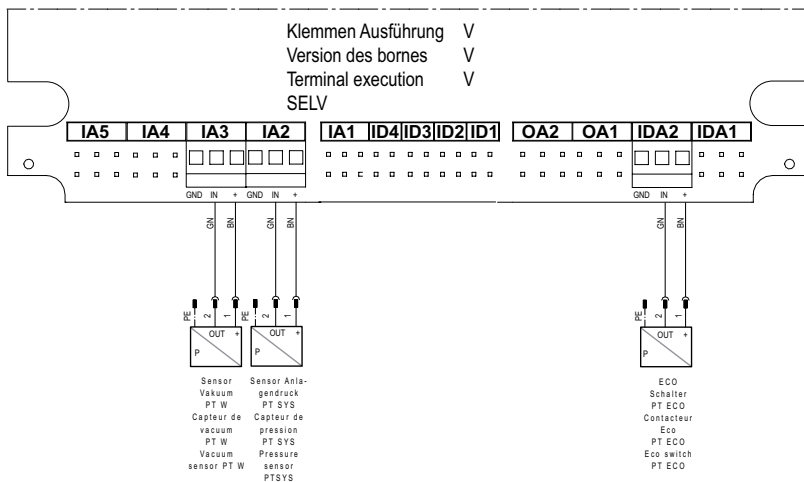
Klemmen Ausführung V
Version des bornes V
Terminal execution V
SELV

IA5 IA4 IA3 IA2 IA1 ID4 ID3 ID2 ID1 OA2 OA1 IDA2 IDA1

GND IN + GND IN + GND IN +

GN BN GN BN GN BN

PE 2 1 PE 2 1 PE 2 1

OUT + OUT + OUT +

P P P

Sensor Vakuum PT W Capteur de vacuum PT W Vacuum sensor PT W

Sensor Anlagendruck PT SYS Capteur de pression PT SYS Pressure sensor PTSYS

ECO Schalter PT ECO Contacteur Eco PT ECO Eco switch PT ECO